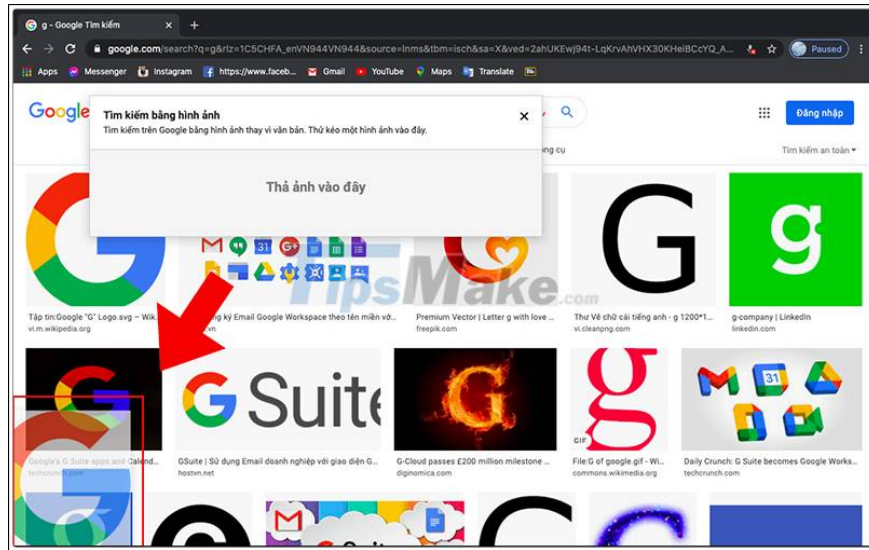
g - Google Tìm kiếm

google.com/search?q=g&rlz=1C5CHFA_enVN944VN944&source=lnms&tbm=isch&sa=X&ved=2ahUKEwj94t-LqKrvAhVHX30KHeIBCcYQ_A...

Paused

Apps Messenger Instagram https://www.faceb... Gmail YouTube Maps Translate

Google

Tìm kiếm bằng hình ảnh
Tìm kiếm trên Google bằng hình ảnh thay vì văn bản. Thử kéo một hình ảnh vào đây.

Thả ảnh vào đây

Đăng nhập

ông cụ

Tìm kiếm an toàn

TipsMake.com

Tập tin:Google "G" Logo.svg – Wik...
vi.m.wikipedia.org

...ng ký Email Google Workspace theo tên miền v...
...vn

Premium Vector | Letter g with love ...
freepik.com

Thư Về chữ cái tiếng anh - g 1200*1...
vi.cleanpng.com

g-company | LinkedIn
linkedin.com

G Suite

Google's G Suite apps and Calend...
techcrunch.com

GSuite | Sử dụng Email doanh nghiệp với giao diện G...
hostvn.net

G-Cloud passes £200 million milestone ...
diginomica.com

GIF
File:G of google.gif - Wi...
commons.wikimedia.org

Daily Crunch: G Suite becomes Google Works...
techcrunch.com